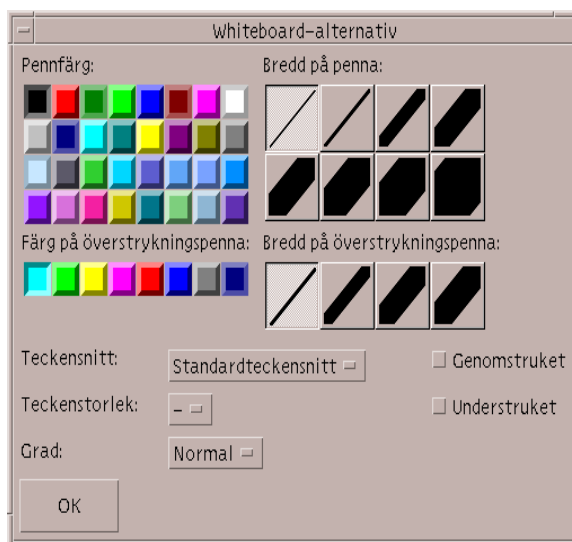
Whiteboard-alternativ

Pennfärg:

Bredd på penna:

Färg på överstrykningspenna:

Bredd på överstrykningspenna:

Teckensnitt: Standardteckensnitt

Genomstruket

Teckenstorlek: -

Understruket

Grad: Normal

OK